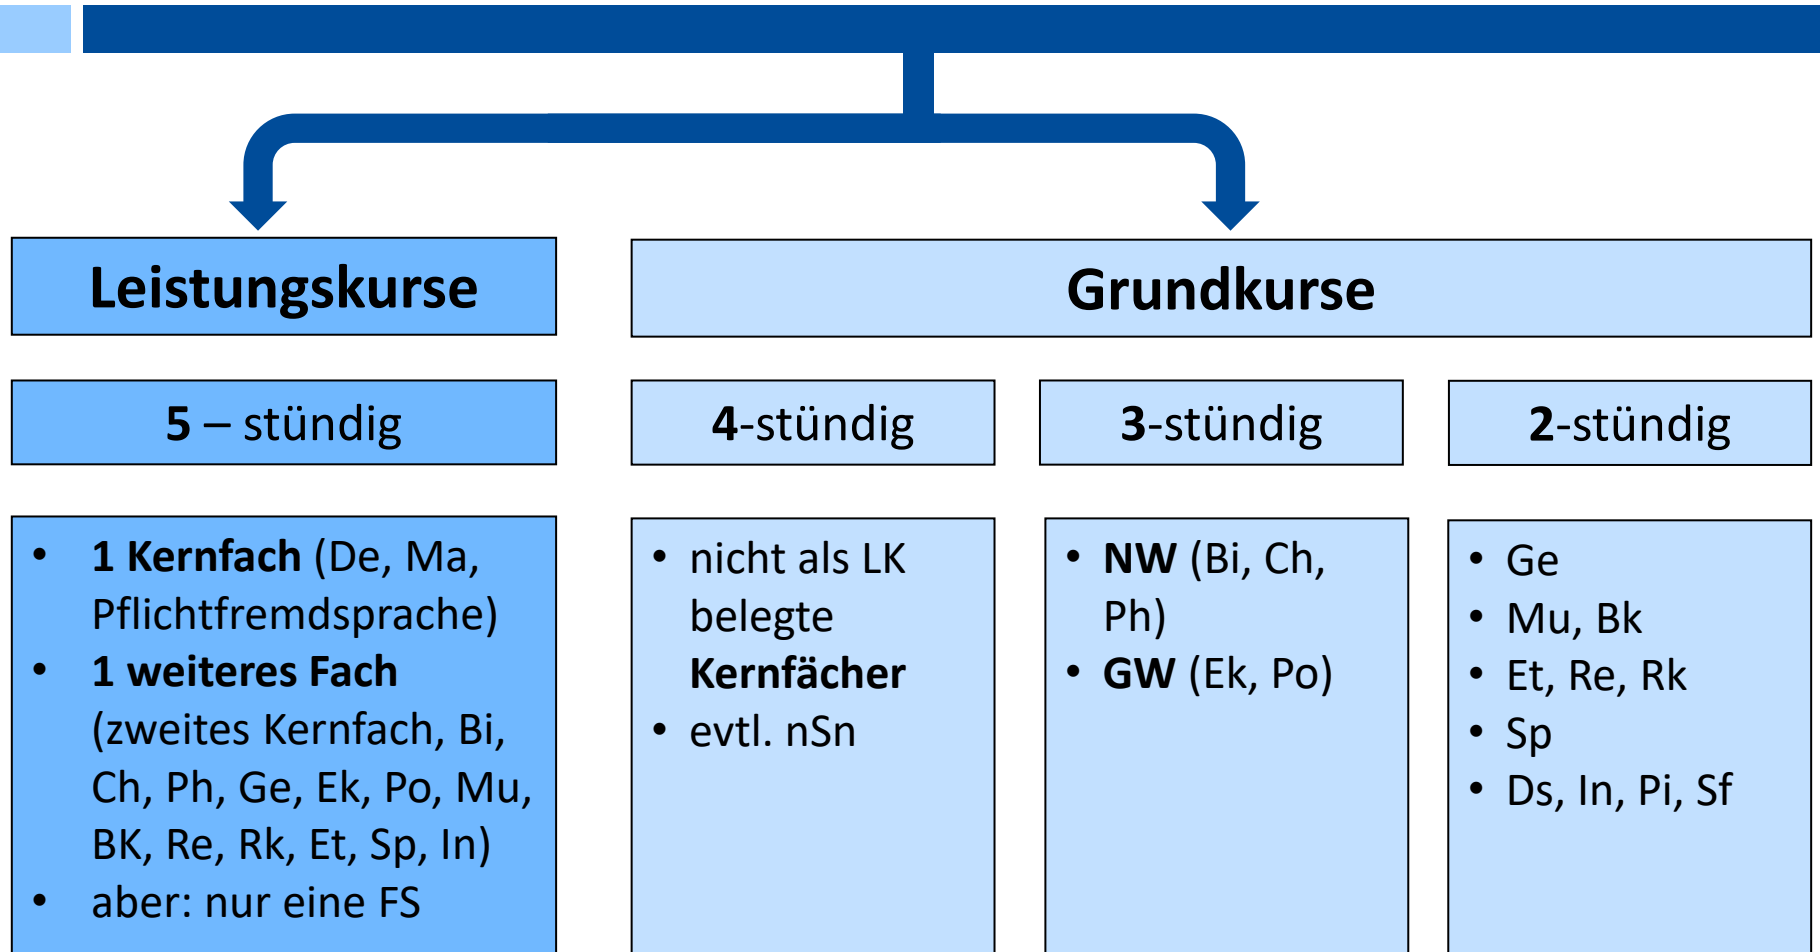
Leistungskurse

Grundkurse

5 – stündig

4-stündig

3-stündig

2-stündig

- 1 Kernfach (De, Ma, Pflichtfremdsprache)
- 1 weiteres Fach (zweites Kernfach, Bi, Ch, Ph, Ge, Ek, Po, Mu, BK, Re, Rk, Et, Sp, In)
- aber: nur eine FS

- nicht als LK belegte Kernfächer
- evtl. nSn

- NW (Bi, Ch, Ph)
- GW (Ek, Po)

- Ge
- Mu, Bk
- Et, Re, Rk
- Sp
- Ds, In, Pi, Sf